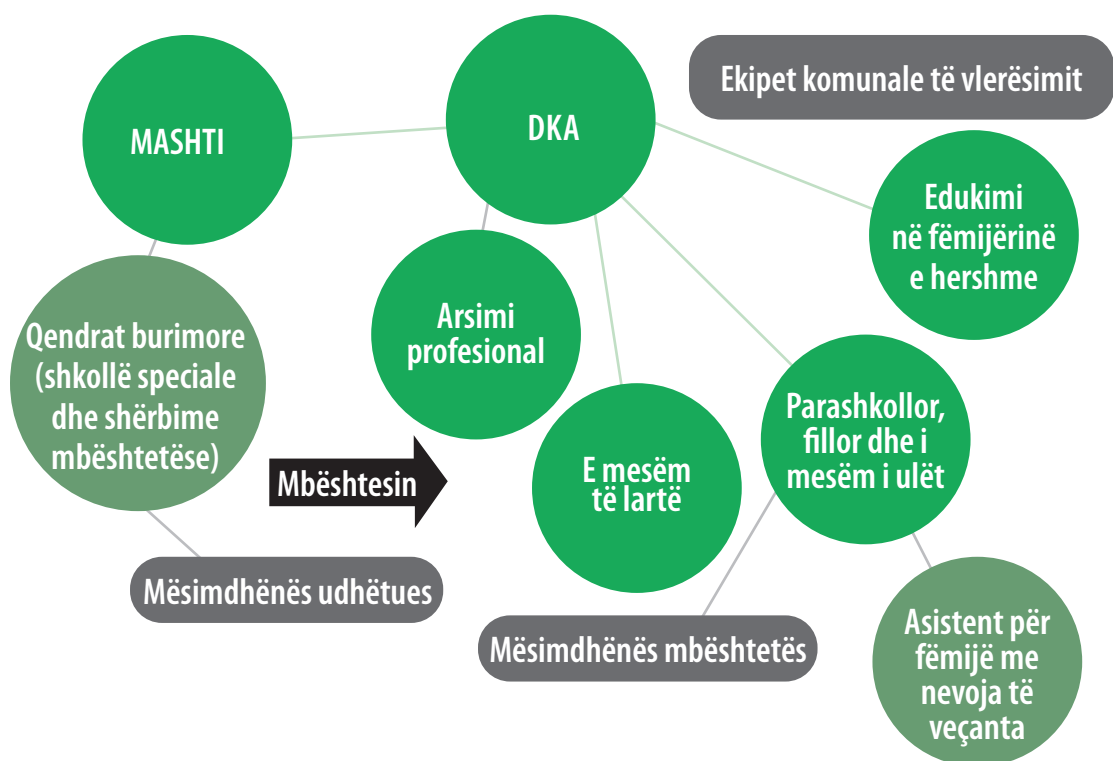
MASHTI

DKA

Ekipet komunale të vlerësimit

Edukimi në fëmijërinë e hershme

Qendrat burimore (shkollë speciale dhe shërbime mbështetëse)

Arsimi profesional

Mbështesin

E mesëm të lartë

Parashkollor, fillor dhe i mesëm i ulët

Mësimdhënës udhëtues

Mësimdhënës mbështetës

Asistent për fëmijë me nevoja të veçanta